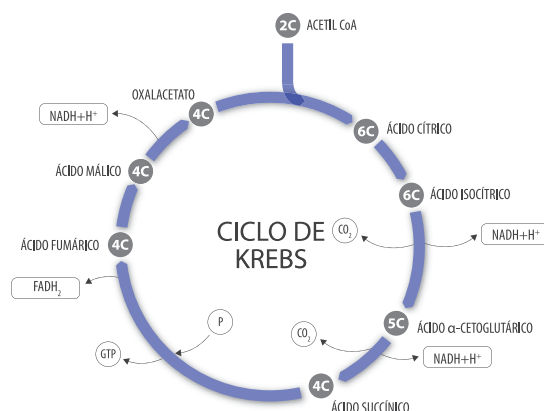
2C ACETIL CoA

OXALACETATO

NADH+H⁺

4C

6C ÁCIDO CÍTRICO

ÁCIDO MÁLICO 4C

6C ÁCIDO ISOCÍTRICO

CICLO DE KREBS

$CO_2$

NADH+H⁺

ÁCIDO FUMÁRICO 4C

$FADH_2$

P

$CO_2$

5C ÁCIDO α-CETOGLUTÁRICO

GTP

NADH+H⁺

4C

ÁCIDO SUCCÍNICO